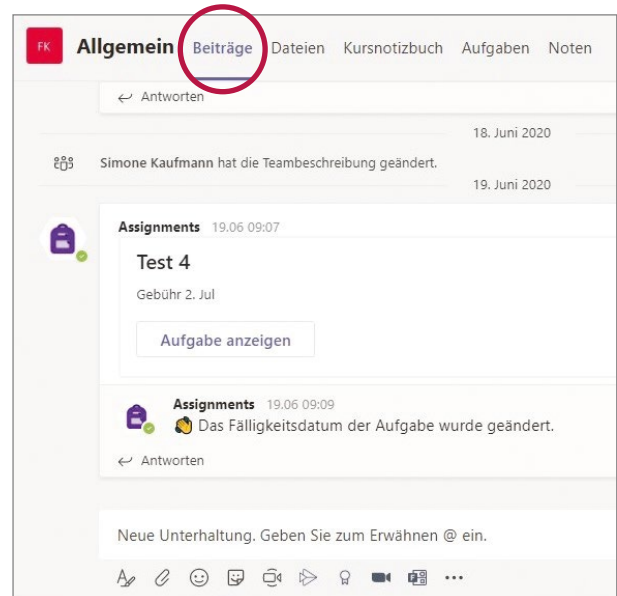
FK Allgemein Beiträge Dateien Kursnotizbuch Aufgaben Noten

← Antworten

18. Juni 2020

Simone Kaufmann hat die Teambeschreibung geändert.

19. Juni 2020

Assignments 19.06 09:07

Test 4

Gebühr 2. Jul

Aufgabe anzeigen

Assignments 19.06 09:09

👏 Das Fälligkeitsdatum der Aufgabe wurde geändert.

← Antworten

Neue Unterhaltung. Geben Sie zum Erwähnen @ ein.

...